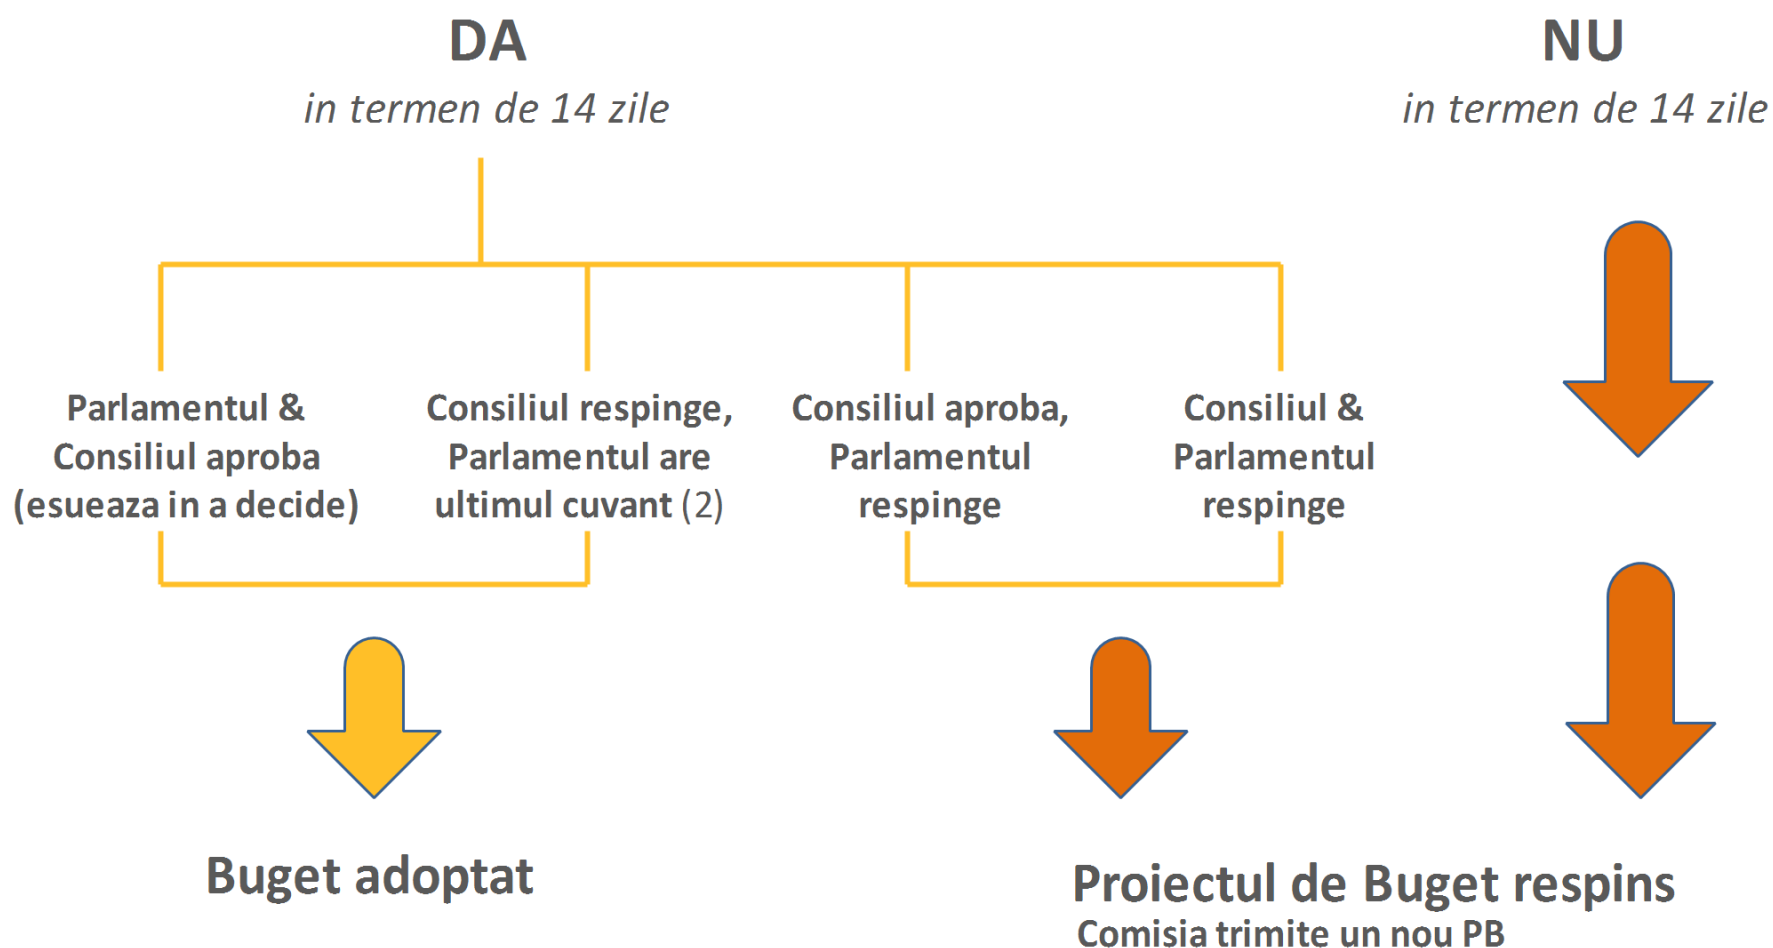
DA

in termen de 14 zile

NU

in termen de 14 zile

Parlamentul & Consiliul aproba (esueaza in a decide)

Consiliul respinge, Parlamentul are ultimul cuvant (2)

Consiliul aproba, Parlamentul respinge

Consiliul & Parlamentul respinge

Buget adoptat

Proiectul de Buget respins

Comisia trimite un nou PB